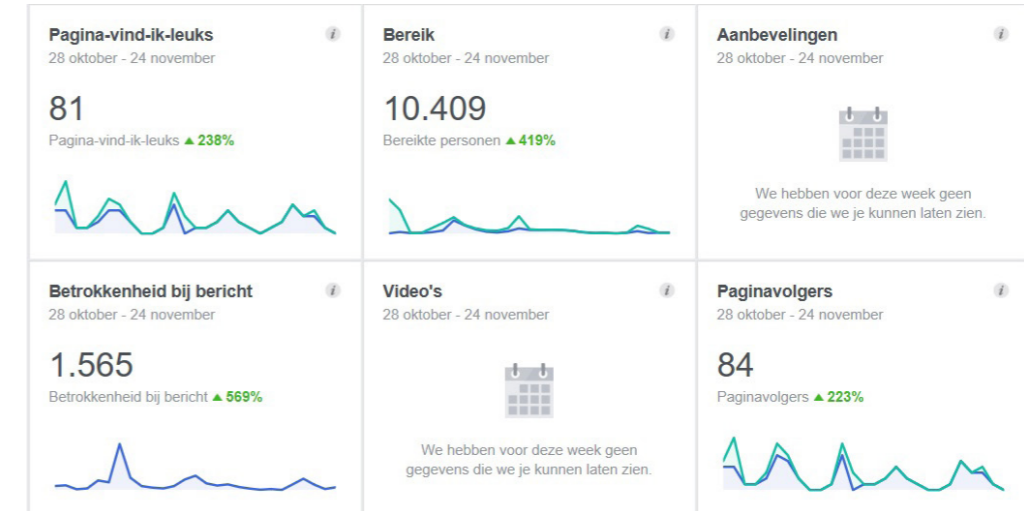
Pagina-vind-ik-leuks
28 oktober - 24 november
81
Pagina-vind-ik-leuks ▲ 238%

Bereik
28 oktober - 24 november
10.409
Bereikte personen ▲ 419%

Aanbevelingen
28 oktober - 24 november
We hebben voor deze week geen gegevens die we je kunnen laten zien.

Betrokkenheid bij bericht
28 oktober - 24 november
1.565
Betrokkenheid bij bericht ▲ 569%

Video's
28 oktober - 24 november
We hebben voor deze week geen gegevens die we je kunnen laten zien.

Paginavolgers
28 oktober - 24 november
84
Paginavolgers ▲ 223%